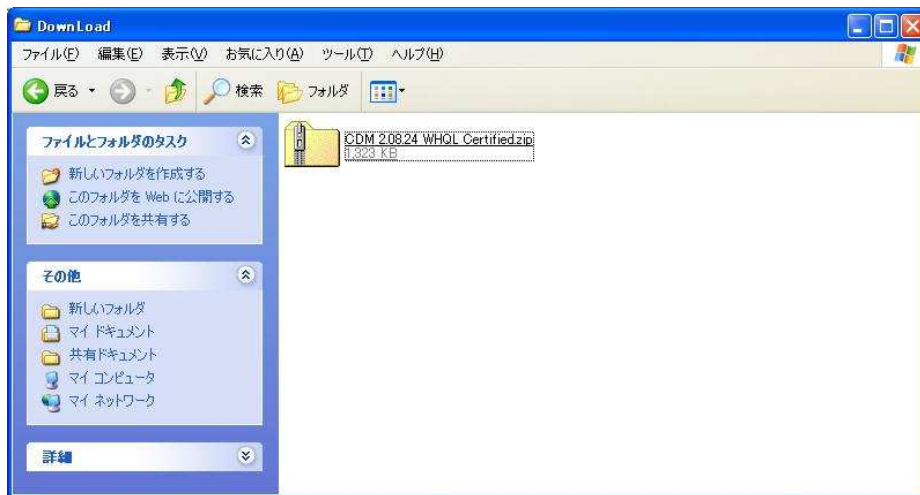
DownLoad

ファイル(F) 編集(E) 表示(V) お気に入り(A) ツール(T) ヘルプ(H)

戻る 検索 フォルダ

ファイルとフォルダのタスク

新しいフォルダを作成する
このフォルダを Web に公開する
このフォルダを共有する

その他

新しいフォルダ
マイ ドキュメント
共有ドキュメント
マイ コンピュータ
マイ ネットワーク

詳細

CDM 2.08.24 WHQL Certified.zip
1,323 KB